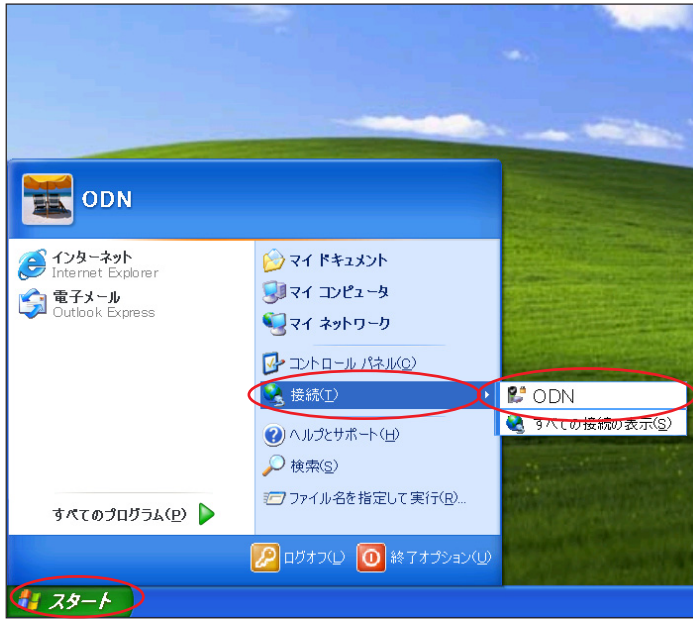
ODN

インターネット
Internet Explorer

電子メール
Outlook Express

すべてのプログラム(P)

マイ ドキュメント
マイ コンピュータ
マイ ネットワーク
コントロール パネル(C)
接続(T)
ヘルプとサポート(H)
検索(S)
ファイル名を指定して実行(R)...

ODN
すべての接続の表示(S)

ログオフ(L)
終了オプション(U)

スタート